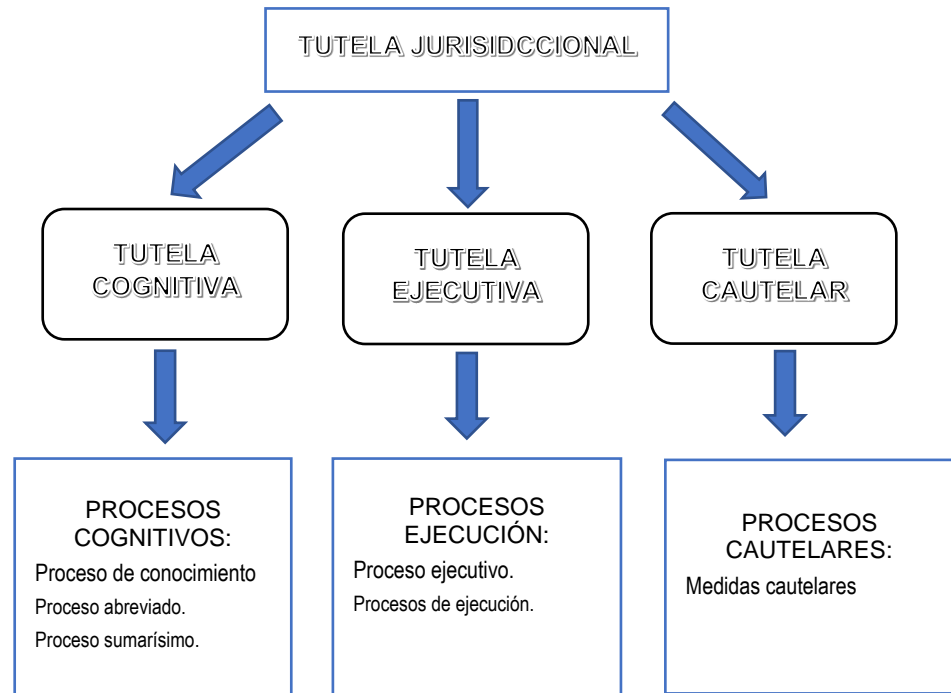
TUTELA JURISIDCCIONAL

TUTELA COGNITIVA

TUTELA EJECUTIVA

TUTELA CAUTELAR

PROCESOS COGNITIVOS:

Proceso de conocimiento

Proceso abreviado.

Proceso sumarísimo.

PROCESOS EJECUCIÓN:

Proceso ejecutivo.

Procesos de ejecución.

PROCESOS CAUTELARES:

Medidas cautelares